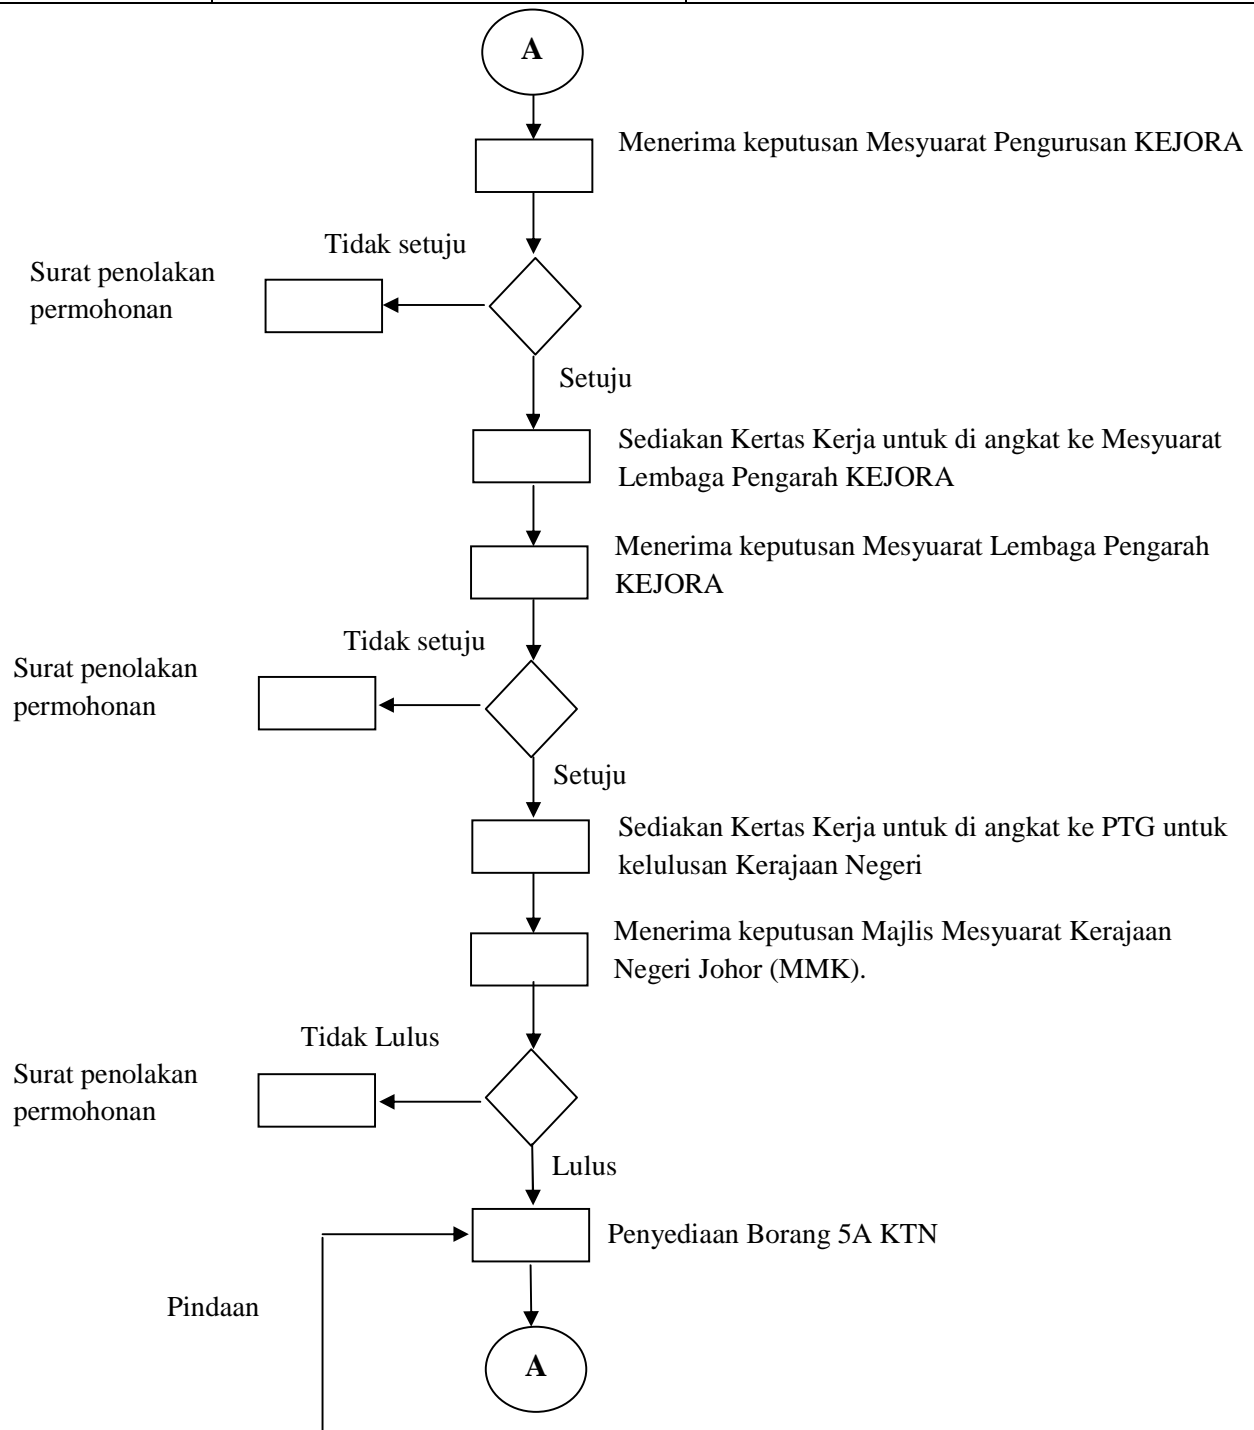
A

Menerima keputusan Mesyuarat Pengurusan KEJORA

Tidak setuju

Surat penolakan permohonan

Setuju

Sediakan Kertas Kerja untuk di angkat ke Mesyuarat Lembaga Pengarah KEJORA

Menerima keputusan Mesyuarat Lembaga Pengarah KEJORA

Tidak setuju

Surat penolakan permohonan

Setuju

Sediakan Kertas Kerja untuk di angkat ke PTG untuk kelulusan Kerajaan Negeri

Menerima keputusan Majlis Mesyuarat Kerajaan Negeri Johor (MMK).

Tidak Lulus

Surat penolakan permohonan

Lulus

Penyediaan Borang 5A KTN

Pindaan

A